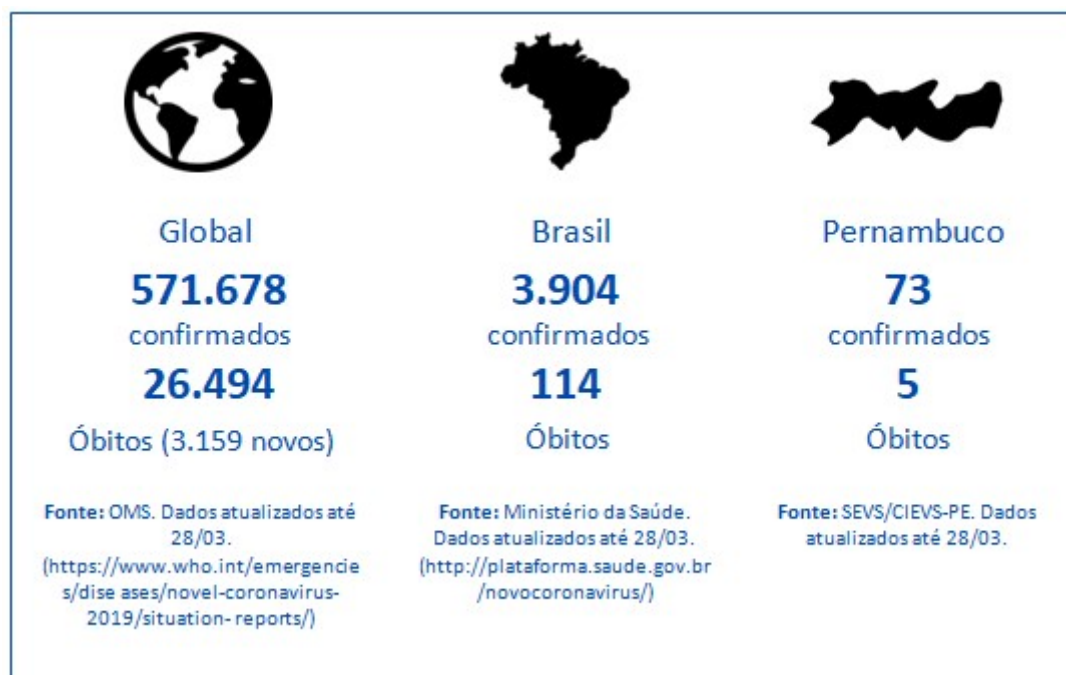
Global

571.678

confirmados

26.494

Óbitos (3.159 novos)

**Fonte:** OMS. Dados atualizados até 28/03. (https://www.who.int/emergencies/dise ases/novel-coronavirus-2019/situation- reports/)

Brasil

3.904

confirmados

114

Óbitos

**Fonte:** Ministério da Saúde. Dados atualizados até 28/03. (http://plataforma.saude.gov.br/novocoronavirus/)

Pernambuco

73

confirmados

5

Óbitos

**Fonte:** SEVS/CIEVS-PE. Dados atualizados até 28/03.